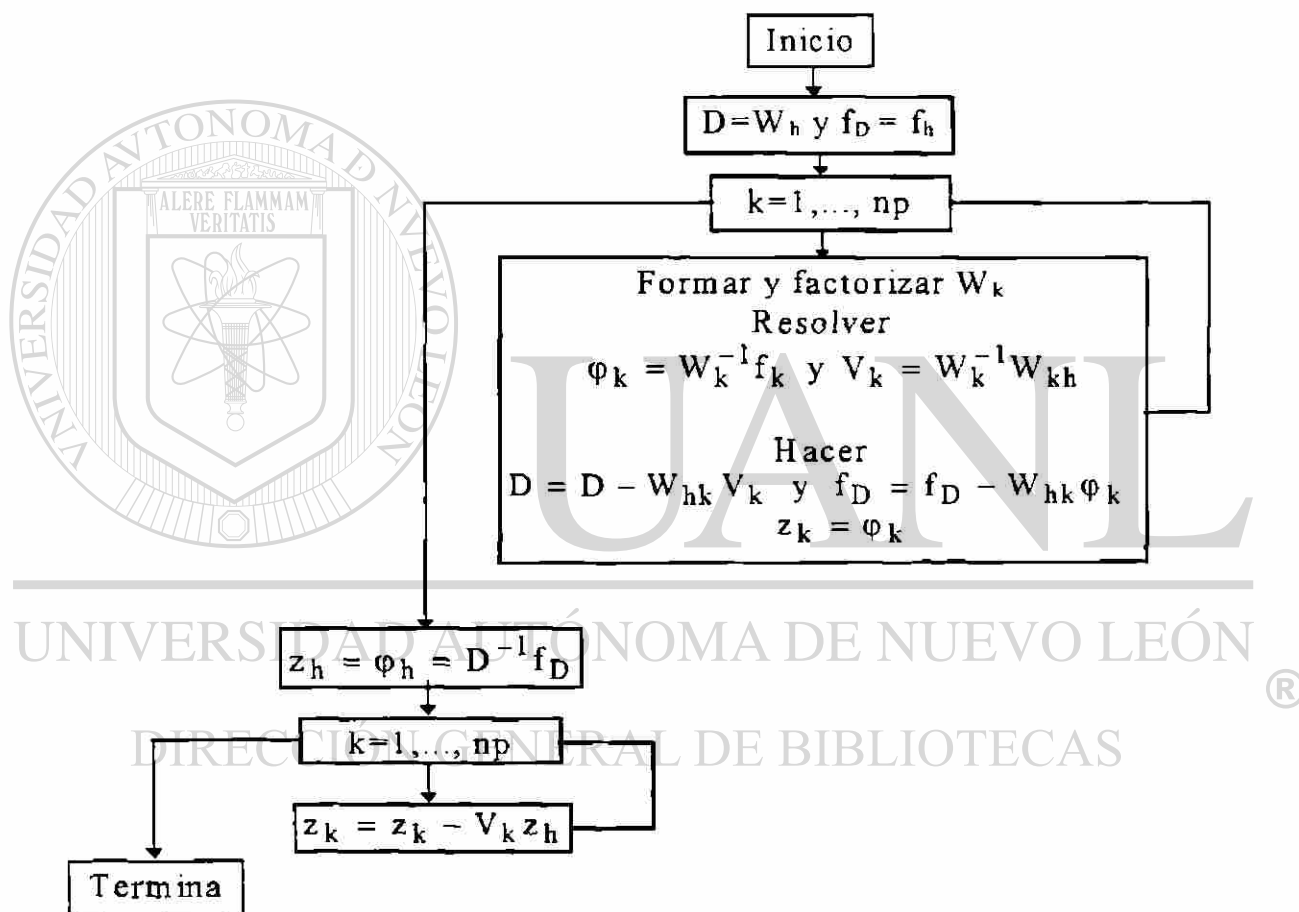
Inicio

$D=W_h$ y $f_D = f_h$

$k=1,\ldots,np$

Formar y factorizar $W_k$
Resolver
$\varphi_k = W_k^{-1} f_k$ y $V_k = W_k^{-1} W_{kh}$

Hacer
$D = D - W_{hk} V_k$ y $f_D = f_D - W_{hk} \varphi_k$
$z_k = \varphi_k$

$z_h = \varphi_h = D^{-1} f_D$

$k=1,\ldots,np$

$z_k = z_k - V_k z_h$

Termina

ALERE FLAMMAM VERITATIS

UNIVERSIDAD AUTÓNOMA DE NUEVO LEÓN

UANL

UNIVERSIDAD AUTÓNOMA DE NUEVO LEÓN
®
DIRECCIÓN GENERAL DE BIBLIOTECAS